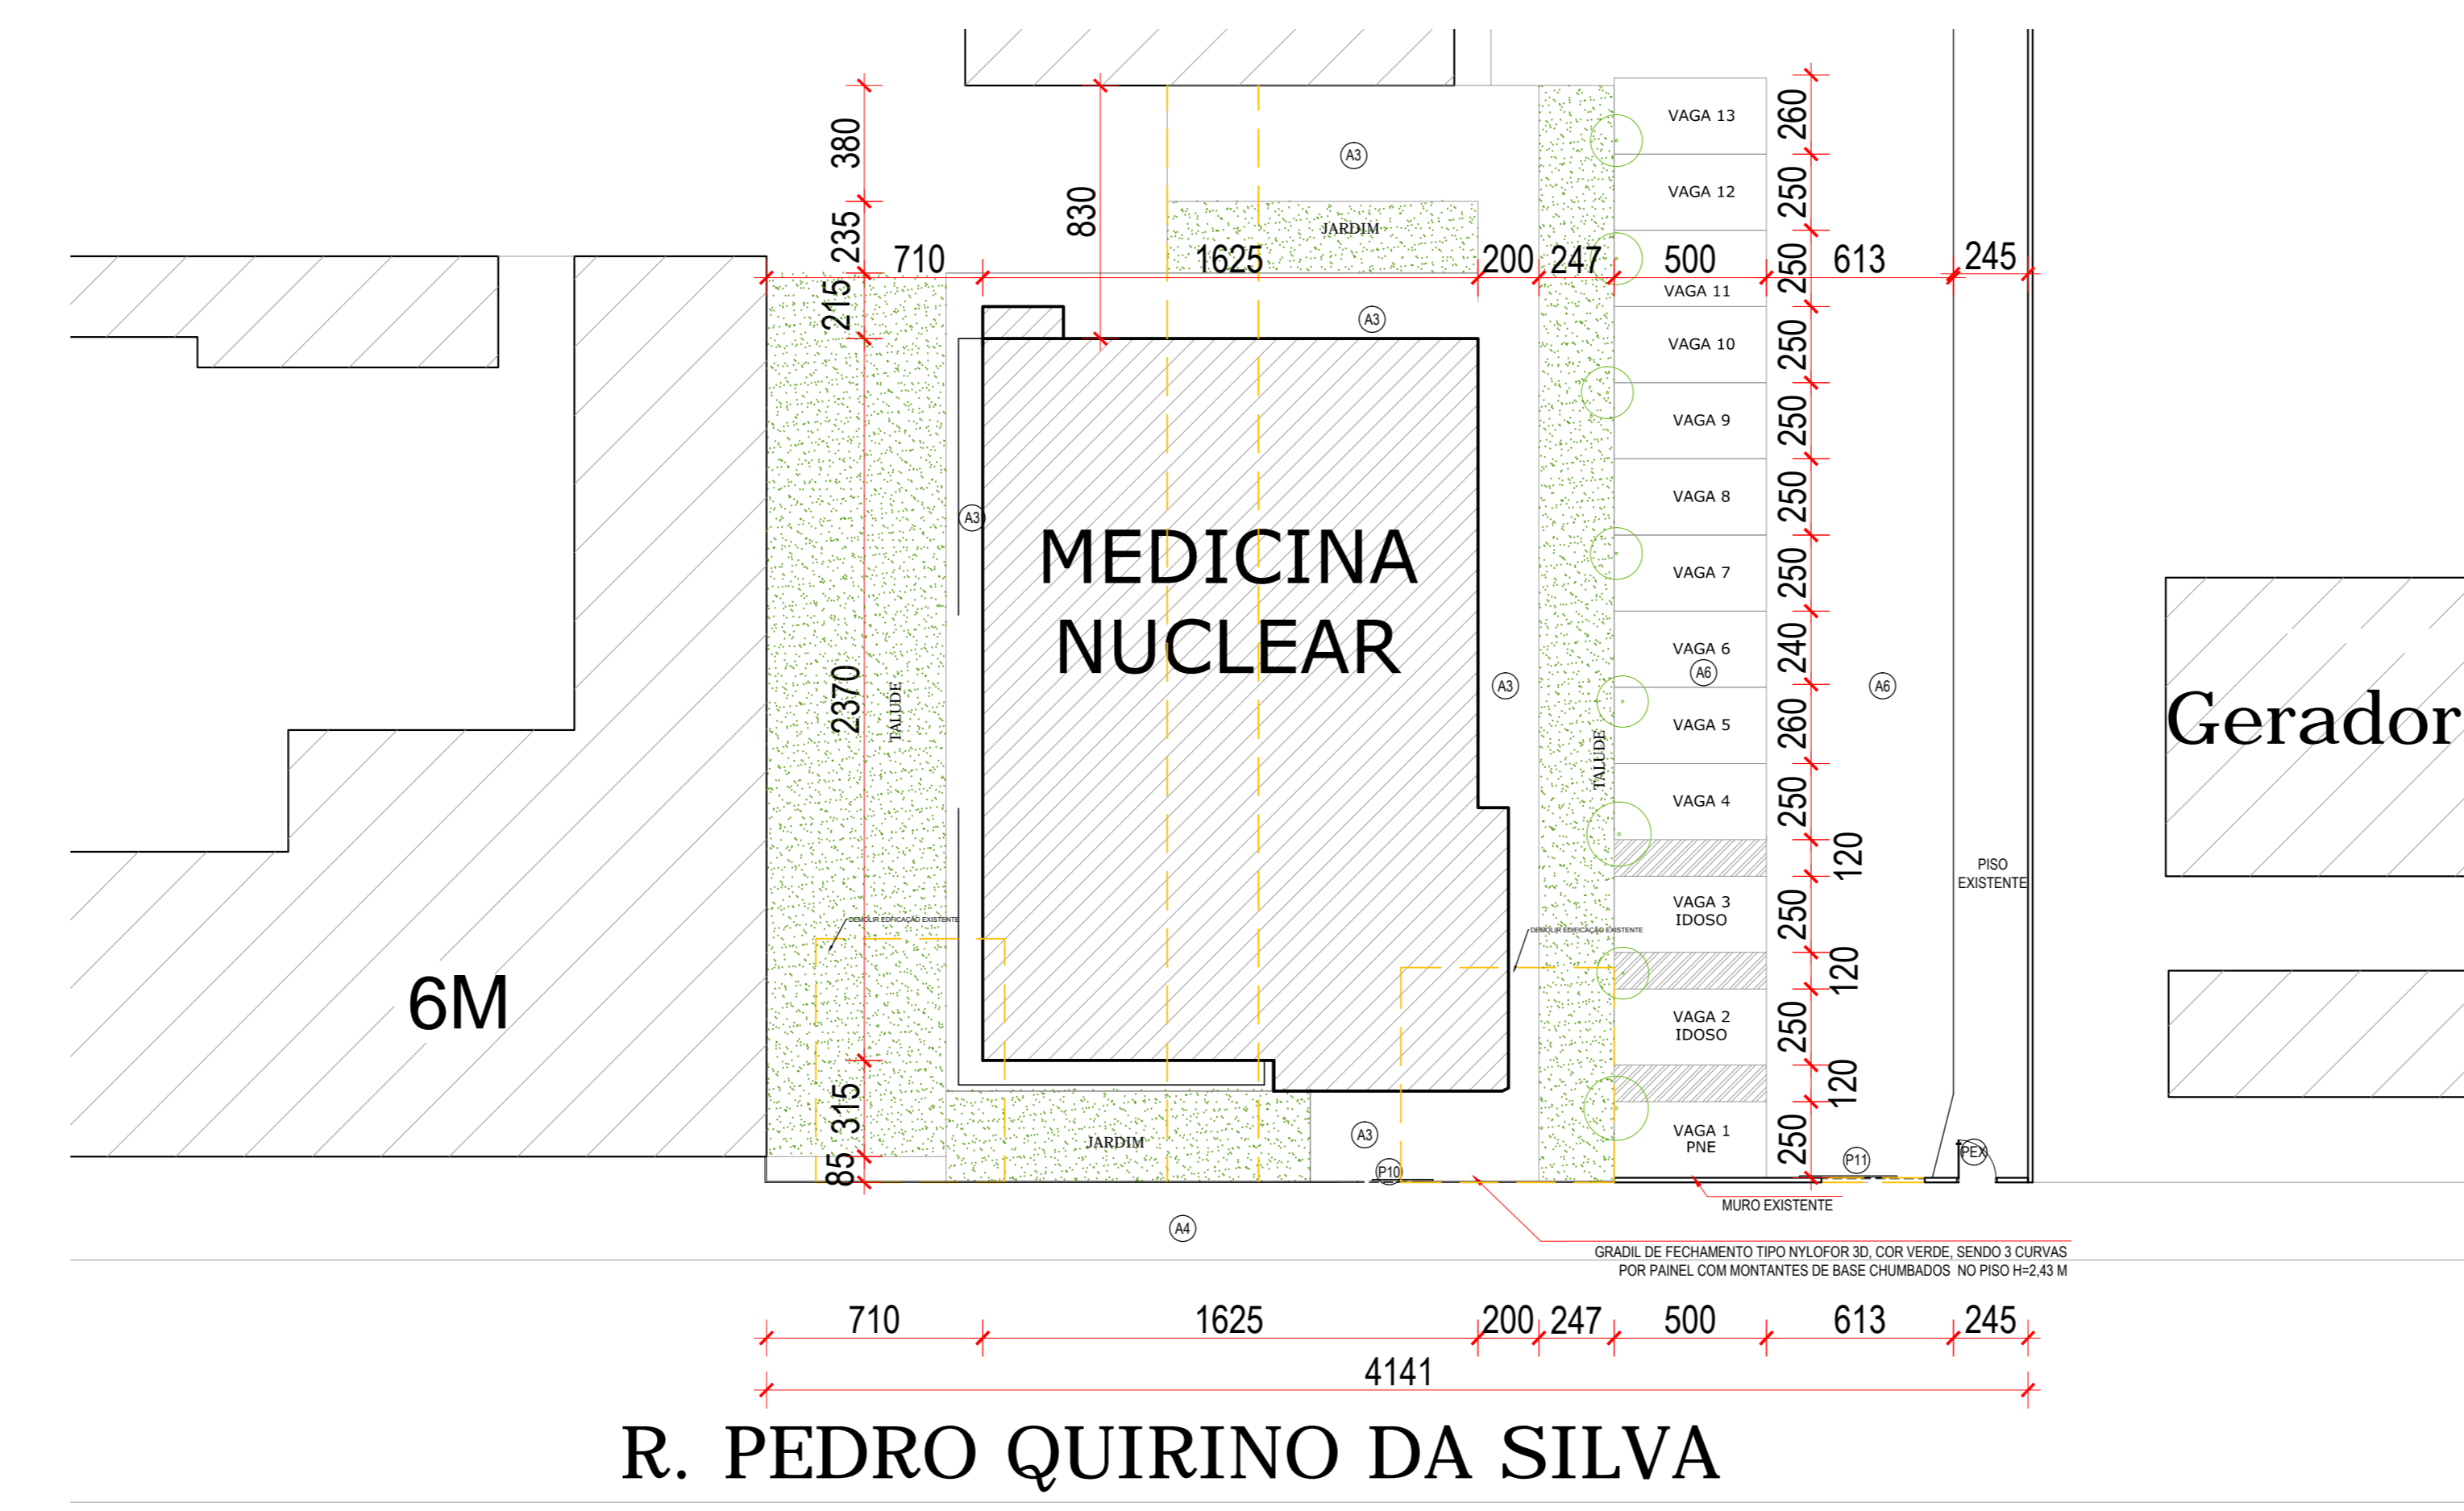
380
235
215
2370
315
85
830
710
1625
200
247
500
613
245
JARDIM
A3
A3
A3
A3
A3
MEDICINA NUCLEAR
TALUDE
TALUDE
VAGA 13
VAGA 12
VAGA 11
VAGA 10
VAGA 9
VAGA 8
VAGA 7
VAGA 6
A6
VAGA 5
VAGA 4
VAGA 3 IDOSO
VAGA 2 IDOSO
VAGA 1 PNE
260
250
250
250
250
250
250
240
260
250
120
250
120
250
120
250
A6
PISO EXISTENTE
Gerador
6M
DEMOLIR EDIFICAÇÃO EXISTENTE
DEMOLIR EDIFICAÇÃO EXISTENTE
JARDIM
P10
P11
PEX
MURO EXISTENTE
A4
GRADIL DE FECHAMENTO TIPO NYLOFOR 3D, COR VERDE, SENDO 3 CURVAS POR PAINEL COM MONTANTES DE BASE CHUMBADOS NO PISO H=2,43 M
710
1625
200
247
500
613
245
4141
R. PEDRO QUIRINO DA SILVA